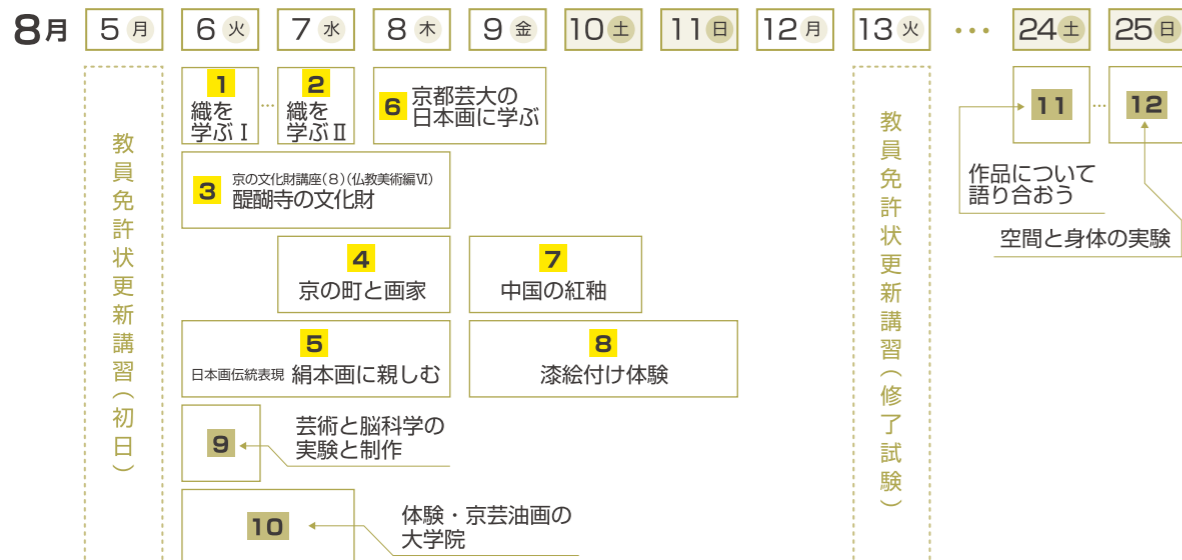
8月 5 月 6 火 7 水 8 木 9 金 10 土 11 日 12 月 13 火 ••• 24 土 25 日

教員免許状更新講習（初日）

1 織を学ぶⅠ … 2 織を学ぶⅡ

6 京都芸大の日本画に学ぶ

3 京の文化財講座（8）（仏教美術編Ⅵ） 醍醐寺の文化財

4 京の町と画家

7 中国の紅釉

5 日本画伝統表現 絹本画に親しむ

8 漆絵付け体験

9 芸術と脳科学の実験と制作

10 体験・京芸油画の大学院

教員免許状更新講習（修了試験）

11 … 12

作品について語り合おう

空間と身体の実験